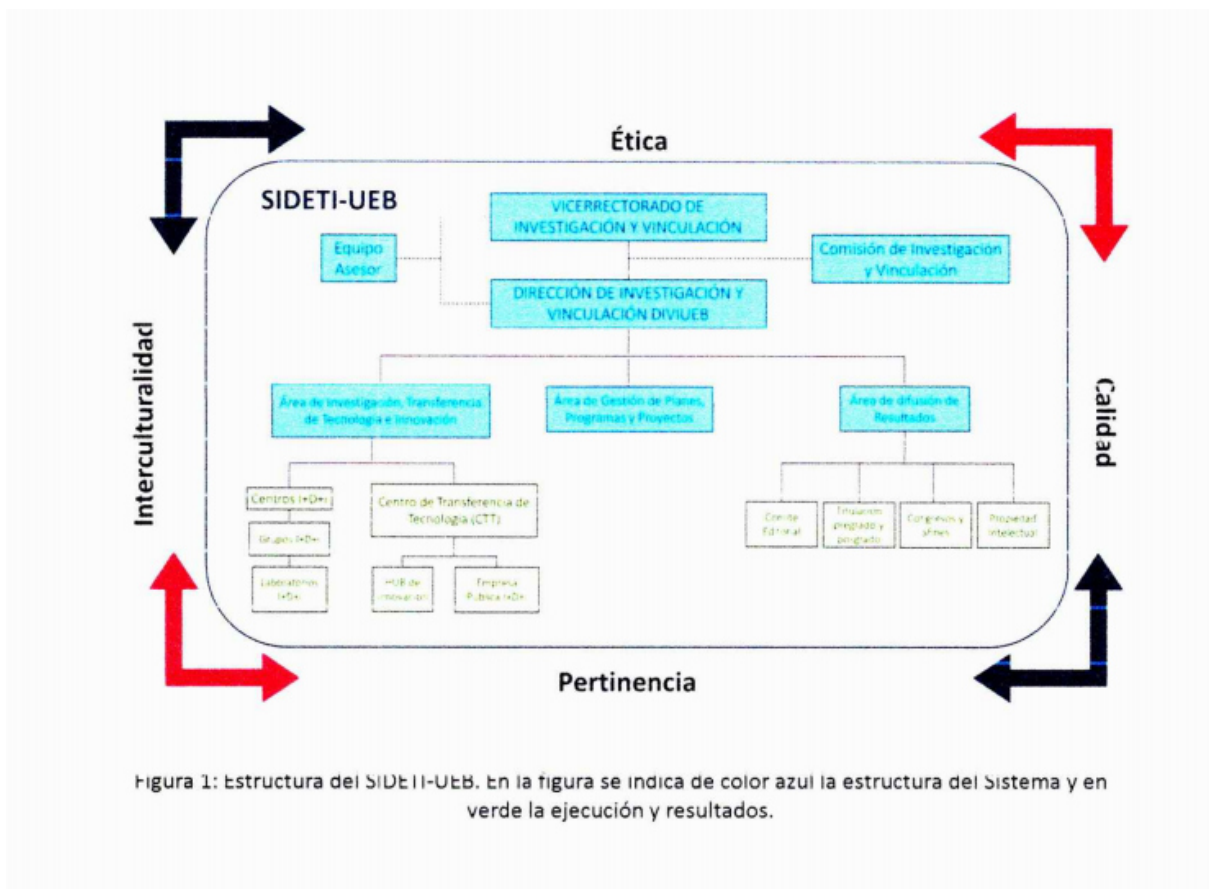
Ética

SIDETI-UEB

VICERRECTORADO DE INVESTIGACIÓN Y VINCULACIÓN

Equipo Asesor

Comisión de Investigación y Vinculación

DIRECCIÓN DE INVESTIGACIÓN Y VINCULACIÓN DIVIUEB

Área de Investigación, Transferencia de Tecnología e Innovación

Área de Gestión de Planes, Programas y Proyectos

Área de difusión de Resultados

Centros I+D+i

Grupos I+D+i

Laboratorios I+D+i

Centro de Transferencia de Tecnología (CTT)

HUB de innovación

Empresa Pública I+D+i

Comité Editorial

Titulación pregrado y posgrado

Congresos y afines

Propiedad Intelectual

Interculturalidad

Calidad

Pertinencia

Figura 1: Estructura del SIDETI-UEB. En la figura se indica de color azul la estructura del Sistema y en verde la ejecución y resultados.